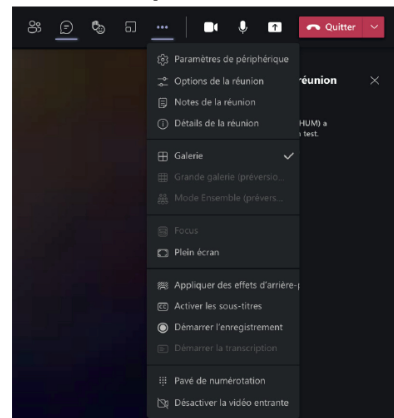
Quitter

Paramètres de périphérique
Options de la réunion
Notes de la réunion
Détails de la réunion

réunion
HUM) a
 test.

Galerie
Grande galerie (prévisio...
Mode Ensemble (prévers...

Focus
Plein écran

Appliquer des effets d'arrière-p
Activer les sous-titres
Démarrer l'enregistrement
Démarrer la transcription

Pavé de numérotation
Désactiver la vidéo entrante